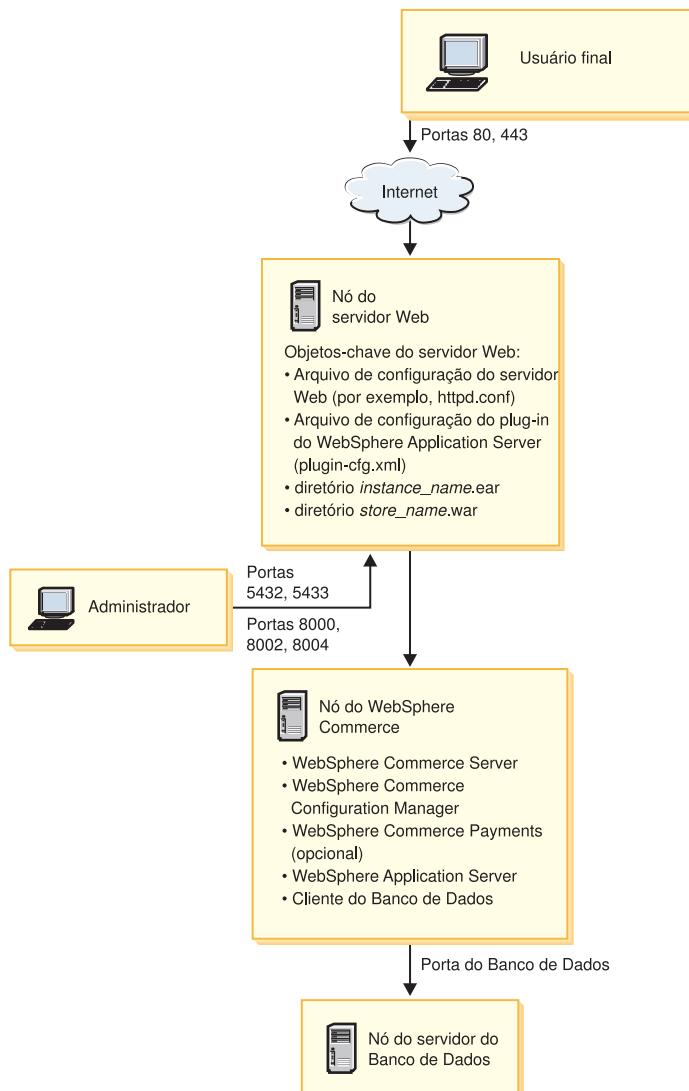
Usuário final

Portas 80, 443

Internet

Nó do servidor Web

Objetos-chave do servidor Web:
• Arquivo de configuração do servidor Web (por exemplo, httpd.conf)
• Arquivo de configuração do plug-in do WebSphere Application Server (plugin-cfg.xml)
• diretório *instance_name*.ear
• diretório *store_name*.war

Administrador

Portas 5432, 5433

Portas 8000, 8002, 8004

Nó do WebSphere Commerce

• WebSphere Commerce Server
• WebSphere Commerce Configuration Manager
• WebSphere Commerce Payments (opcional)
• WebSphere Application Server
• Cliente do Banco de Dados

Porta do Banco de Dados

Nó do servidor do Banco de Dados